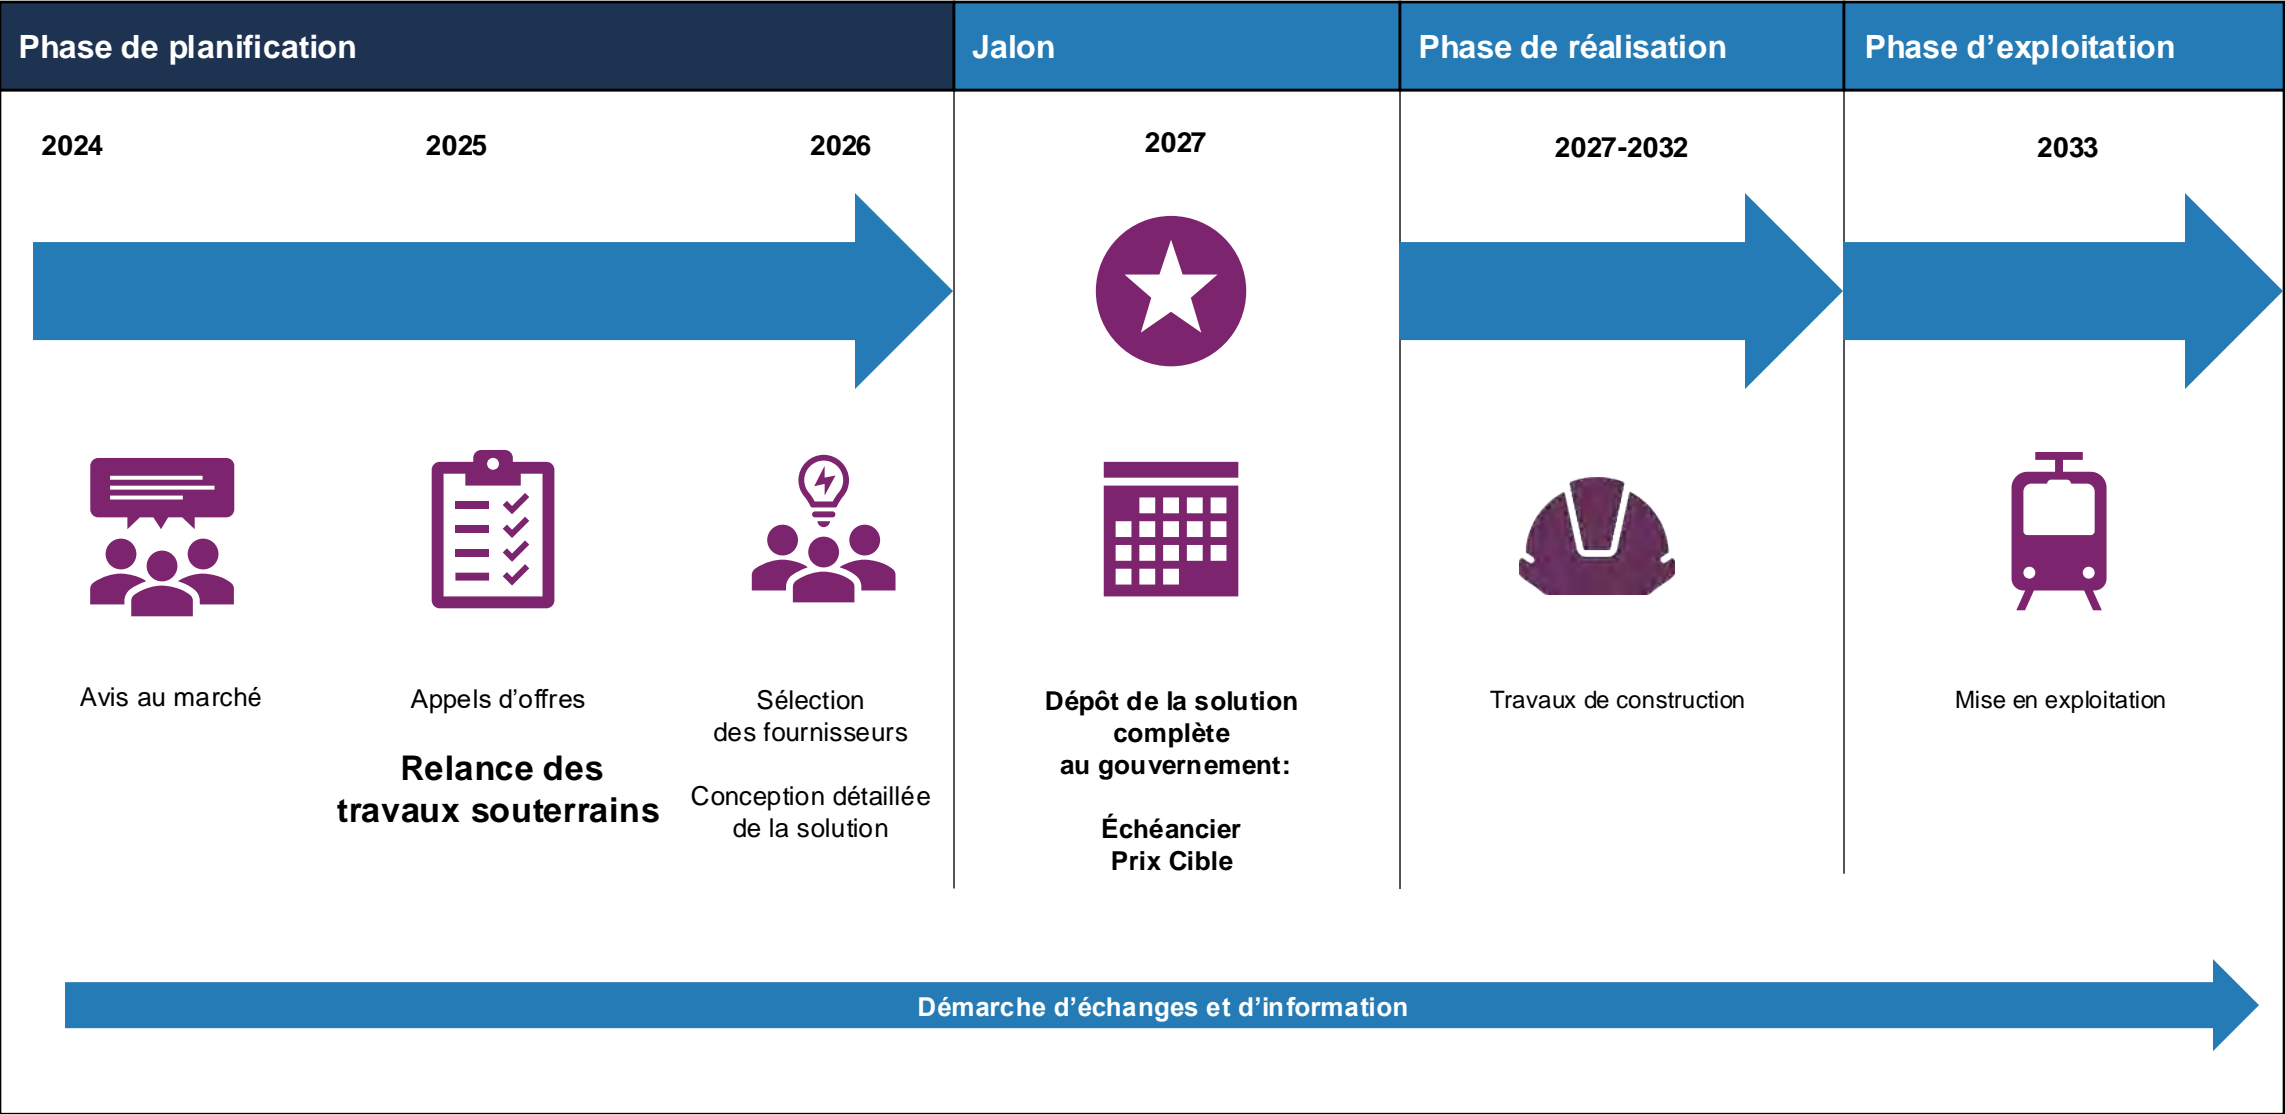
Phase de planification

Jalon

Phase de réalisation

Phase d’exploitation

2024

2025

2026

2027

2027-2032

2033

Avis au marché

Appels d’offres

Relance des travaux souterrains

Sélection des fournisseurs

Conception détaillée de la solution

Dépôt de la solution complète au gouvernement:

Échéancier
Prix Cible

Travaux de construction

Mise en exploitation

Démarche d’échanges et d’information